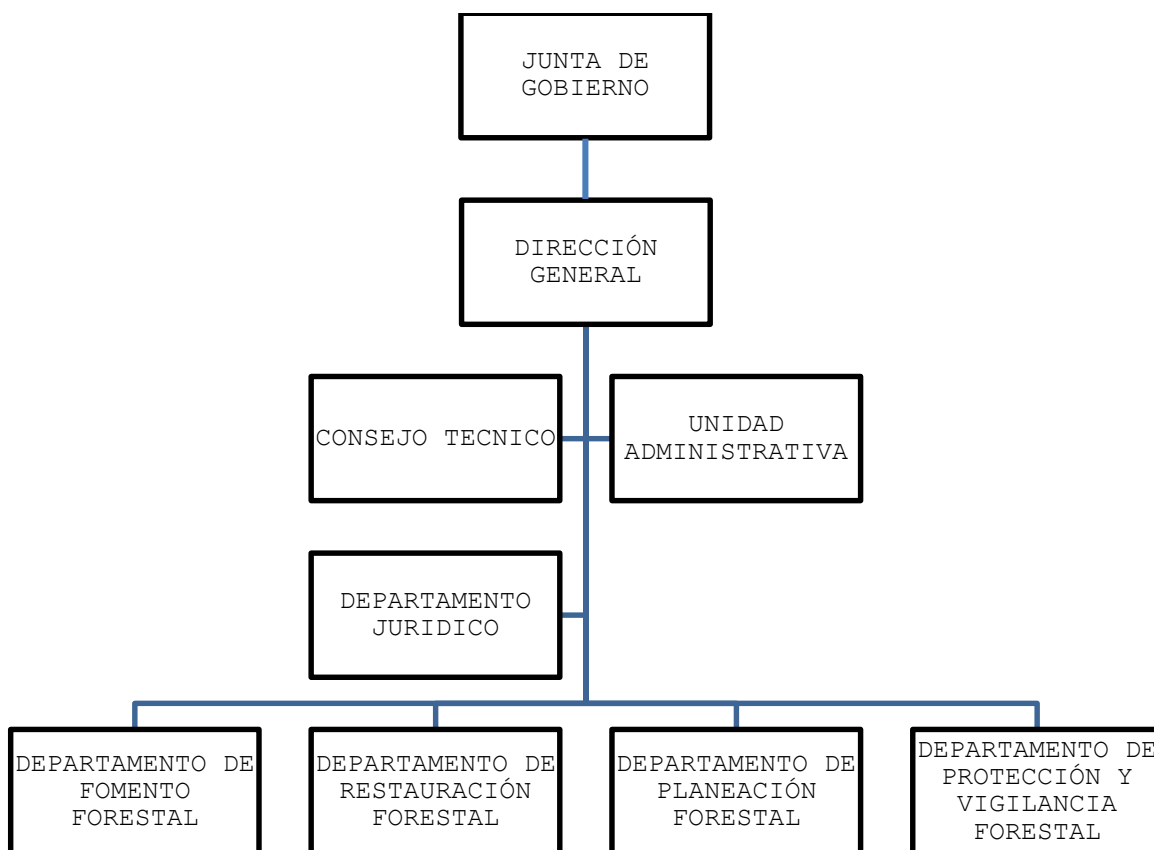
JUNTA DE GOBIERNO

DIRECCIÓN GENERAL

CONSEJO TECNICO

UNIDAD ADMINISTRATIVA

DEPARTAMENTO JURIDICO

DEPARTAMENTO DE FOMENTO FORESTAL

DEPARTAMENTO DE RESTAURACIÓN FORESTAL

DEPARTAMENTO DE PLANEACIÓN FORESTAL

DEPARTAMENTO DE PROTECCIÓN Y VIGILANCIA FORESTAL